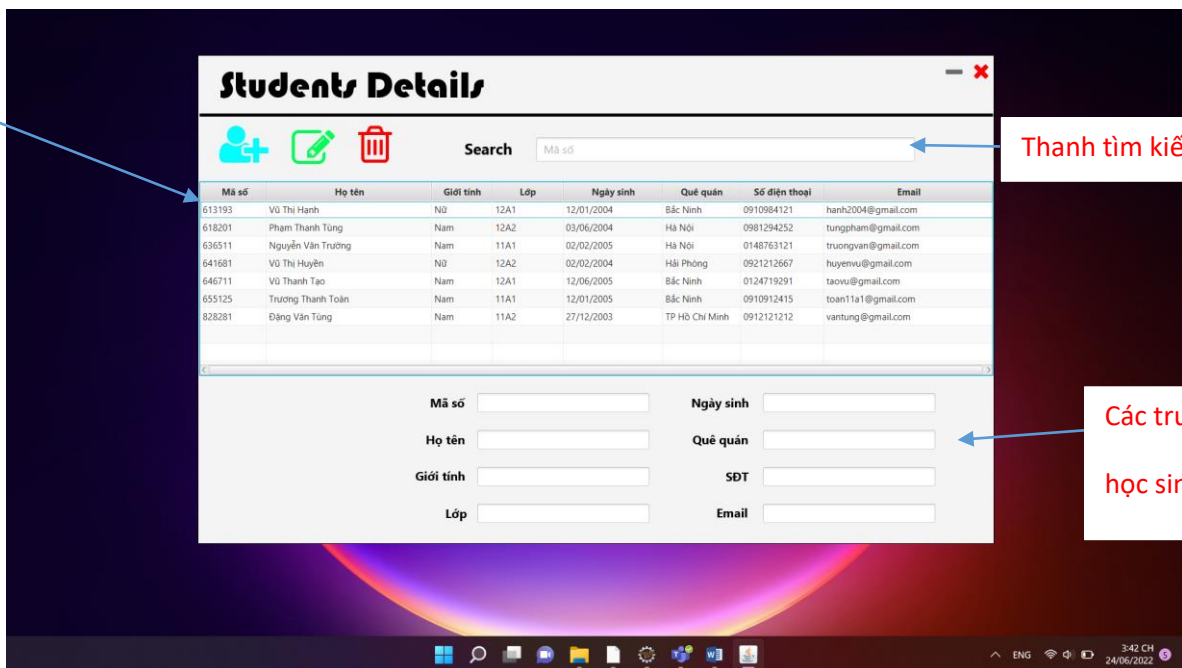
Students Details

Search Mã số

Thanh tìm kiế

| Mã số | Họ tên | Giới tính | Lớp | Ngày sinh | Quê quán | Số điện thoại | Email |
|---|---|---|---|---|---|---|---|
| 613193 | Vũ Thị Hạnh | Nữ | 12A1 | 12/01/2004 | Bắc Ninh | 0910984121 | hanh2004@gmail.com |
| 618201 | Phạm Thanh Tùng | Nam | 12A2 | 03/06/2004 | Hà Nội | 0981294252 | tungpham@gmail.com |
| 636511 | Nguyễn Văn Trường | Nam | 11A1 | 02/02/2005 | Hà Nội | 0148763121 | truongvan@gmail.com |
| 641681 | Vũ Thị Huyền | Nữ | 12A2 | 02/02/2004 | Hải Phòng | 0921212667 | huyenvu@gmail.com |
| 646711 | Vũ Thanh Tạo | Nam | 12A1 | 12/06/2005 | Bắc Ninh | 0124719291 | taovu@gmail.com |
| 655125 | Trương Thanh Toàn | Nam | 11A1 | 12/01/2005 | Bắc Ninh | 0910912415 | toan11a1@gmail.com |
| 828281 | Đặng Văn Tùng | Nam | 11A2 | 27/12/2003 | TP Hồ Chí Minh | 0912121212 | vantung@gmail.com |

Mã số
Họ tên
Giới tính
Lớp
Ngày sinh
Quê quán
SĐT
Email

Các trư
học sin

ENG 3:42 CH 24/06/2022 5